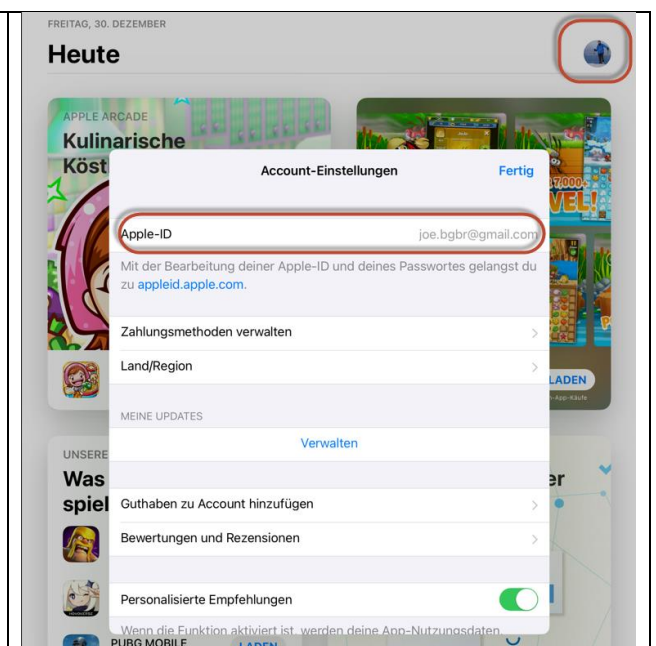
FREITAG, 30. DEZEMBER

Heute

APPLE ARCADE

Kulinarische Köst

Account-Einstellungen

Fertig

Apple-ID

joe.bgbr@gmail.com

Mit der Bearbeitung deiner Apple-ID und deines Passwortes gelangst du zu appleid.apple.com.

Zahlungsmethoden verwalten

Land/Region

LADEN

MEINE UPDATES

Verwalten

UNSERE

Was

spiel

er

Guthaben zu Account hinzufügen

Bewertungen und Rezensionen

Personalisierte Empfehlungen

Wenn die Funktion aktiviert ist, werden deine App-Nutzungsdaten

PUBG MOBILE

LADEN